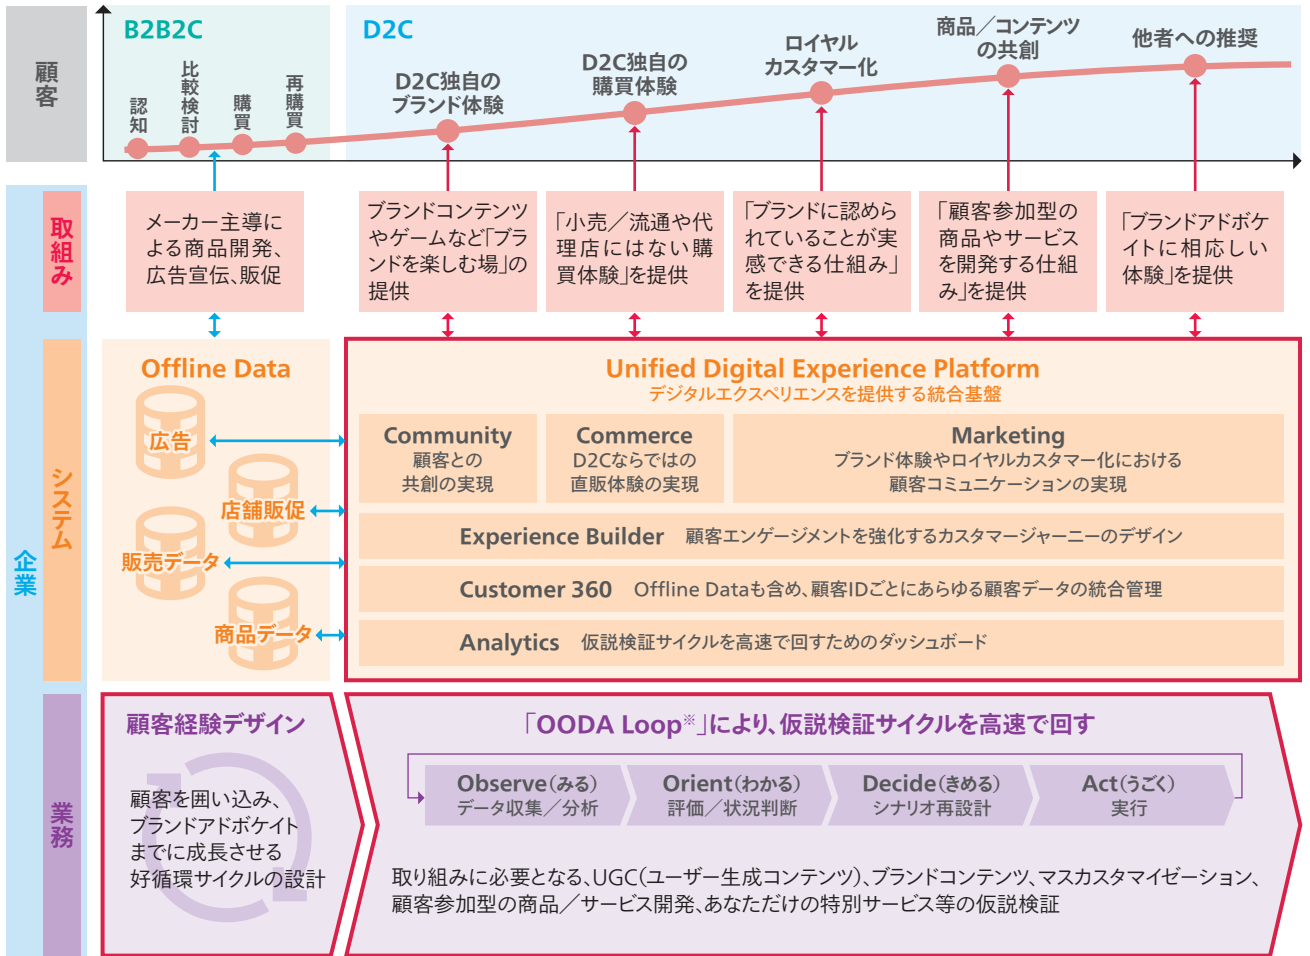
顧客

B2B2C

認知 比較検討 購買 再購買

D2C

D2C独自のブランド体験

D2C独自の購買体験

ロイヤルカスタマー化

商品／コンテンツの共創

他者への推奨

企業

取組み

メーカー主導による商品開発、広告宣伝、販促

ブランドコンテンツやゲームなど「ブランドを楽しむ場」の提供

「小売／流通や代理店にはない購買体験」を提供

「ブランドに認められていることが実感できる仕組み」を提供

「顧客参加型の商品やサービスを開発する仕組み」を提供

「ブランドアドボケイトに相応しい体験」を提供

システム

Offline Data

広告

店舗販促

販売データ

商品データ

Unified Digital Experience Platform
デジタルエクスペリエンスを提供する統合基盤

Community
顧客との共創の実現

Commerce
D2Cならではの直販体験の実現

Marketing
ブランド体験やロイヤルカスタマー化における顧客コミュニケーションの実現

Experience Builder　顧客エンゲージメントを強化するカスタマージャーニーのデザイン

Customer 360　Offline Dataも含め、顧客IDごとにあらゆる顧客データの統合管理

Analytics　仮説検証サイクルを高速で回すためのダッシュボード

業務

顧客経験デザイン

顧客を囲い込み、ブランドアドボケイトまでに成長させる好循環サイクルの設計

「OODA Loop※」により、仮説検証サイクルを高速で回す

Observe（みる）
データ収集／分析

Orient（わかる）
評価／状況判断

Decide（きめる）
シナリオ再設計

Act（うごく）
実行

取り組みに必要となる、UGC（ユーザー生成コンテンツ）、ブランドコンテンツ、マスカスタマイゼーション、顧客参加型の商品／サービス開発、あなただけの特別サービス等の仮説検証